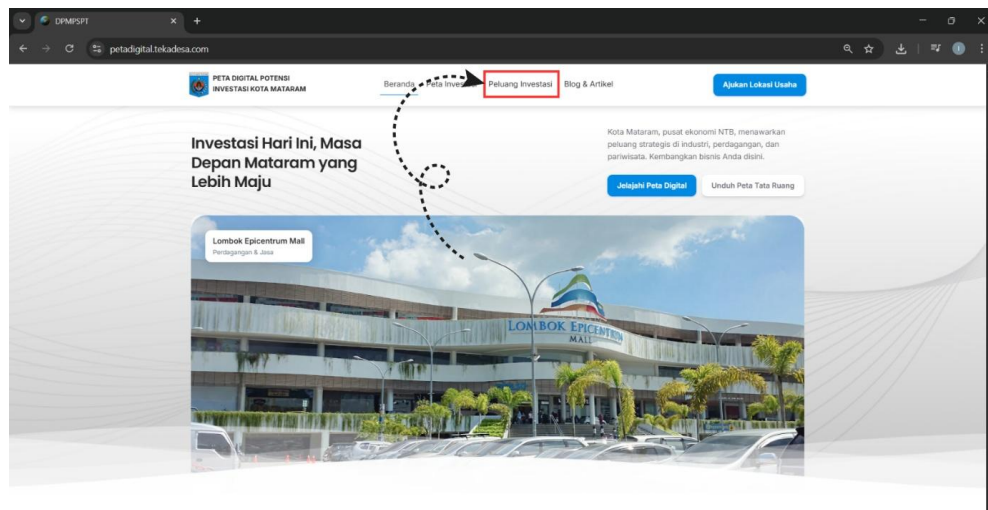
DPMPSPT

petadigital.tekadesa.com

PETA DIGITAL POTENSI INVESTASI KOTA MATARAM

Beranda Peta Invest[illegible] Peluang Investasi Blog & Artikel

Ajukan Lokasi Usaha

Investasi Hari Ini, Masa Depan Mataram yang Lebih Maju

Kota Mataram, pusat ekonomi NTB, menawarkan peluang strategis di industri, perdagangan, dan pariwisata. Kembangkan bisnis Anda disini.

Jelajahi Peta Digital

Unduh Peta Tata Ruang

Lombok Epicentrum Mall
Perdagangan & Jasa

LOMBOK EPICENTRUM MALL